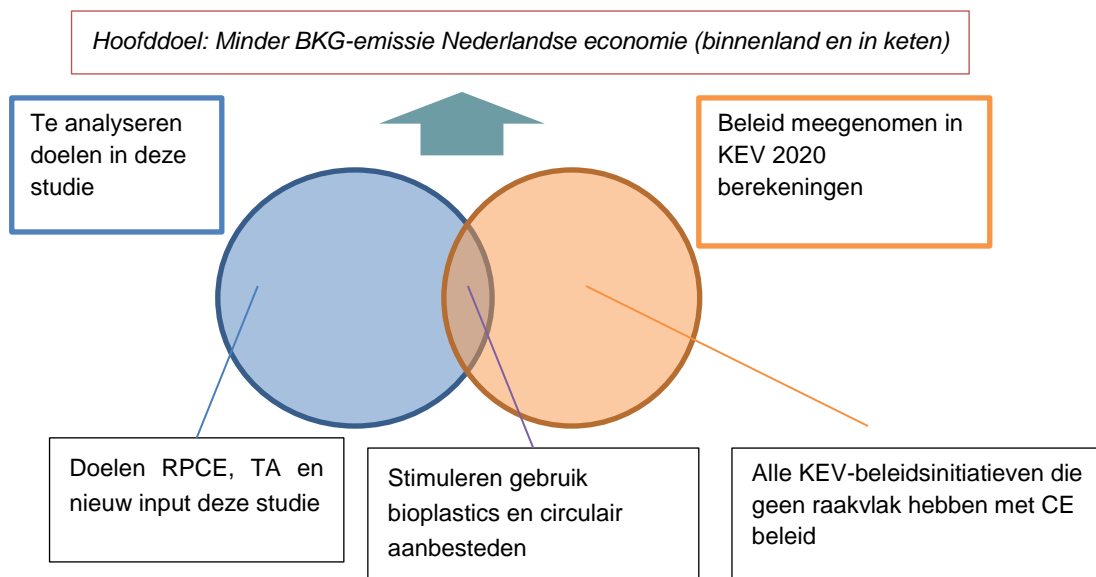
Hoofddoel: Minder BKG-emissie Nederlandse economie (binnenland en in keten)

Te analyseren doelen in deze studie

Beleid meegenomen in KEV 2020 berekeningen

Doelen RPCE, TA en nieuw input deze studie

Stimuleren gebruik bioplastics en circulair aanbesteden

Alle KEV-beleidsinitiatieven die geen raakvlak hebben met CE beleid